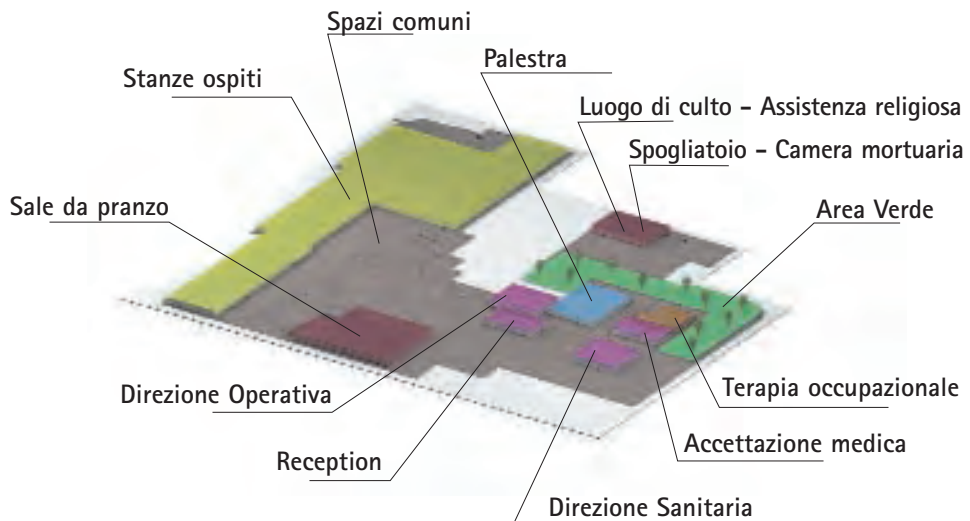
Spazi comuni

Palestra

Stanze ospiti

Luogo di culto - Assistenza religiosa

Spogliatoio - Camera mortuaria

Sale da pranzo

Area Verde

Direzione Operativa

Terapia occupazionale

Reception

Accettazione medica

Direzione Sanitaria